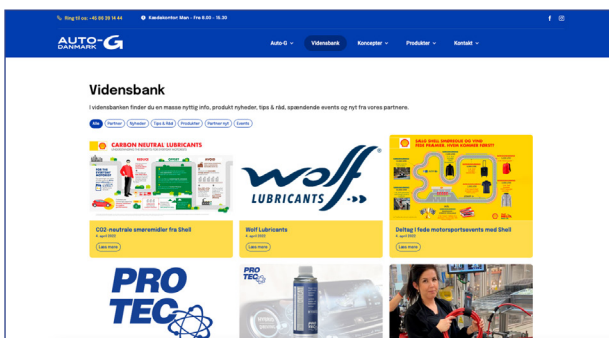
Ring til os: +45 66 28 14 44 Kasslekontor: Man - Fre 8.00 - 15.30

AUTO-G DANMARK

Auto-G Vidensbank Koncepter Produkter Kontakt

Vidensbank

I vidensbanken finder du en masse nyttig info, produkt nyheder, tips & råd, spændende events og nyt fra vores partnere.

Alle Partner Nyheder Tips & Råd Produkter Partner nyt Events

CARBON NEUTRAL LUBRICANTS

CO2-neutrale smøremidler fra Shell
6. april 2022
Læs mere

Wolf LUBRICANTS

Wolf Lubricants
6. april 2022
Læs mere

Deltag i fede motorsportsevents med Shell
6. april 2022
Læs mere

PRO TEC

PRO TEC